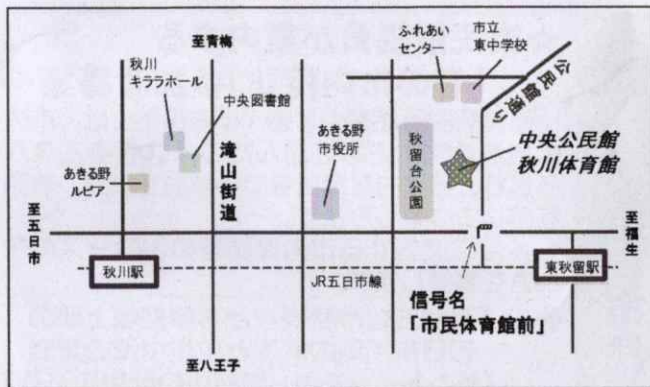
至青梅

秋川
キララホール

中央図書館

あきる野
ルピア

滝山街道

あきる野
市役所

秋留台公園

ふれあい
センター

市立
東中学校

公民館通り

中央公民館
秋川体育館

至五日市

至福生

秋川駅

JR五日市線

東秋留駅

信号名
「市民体育館前」

至八王子